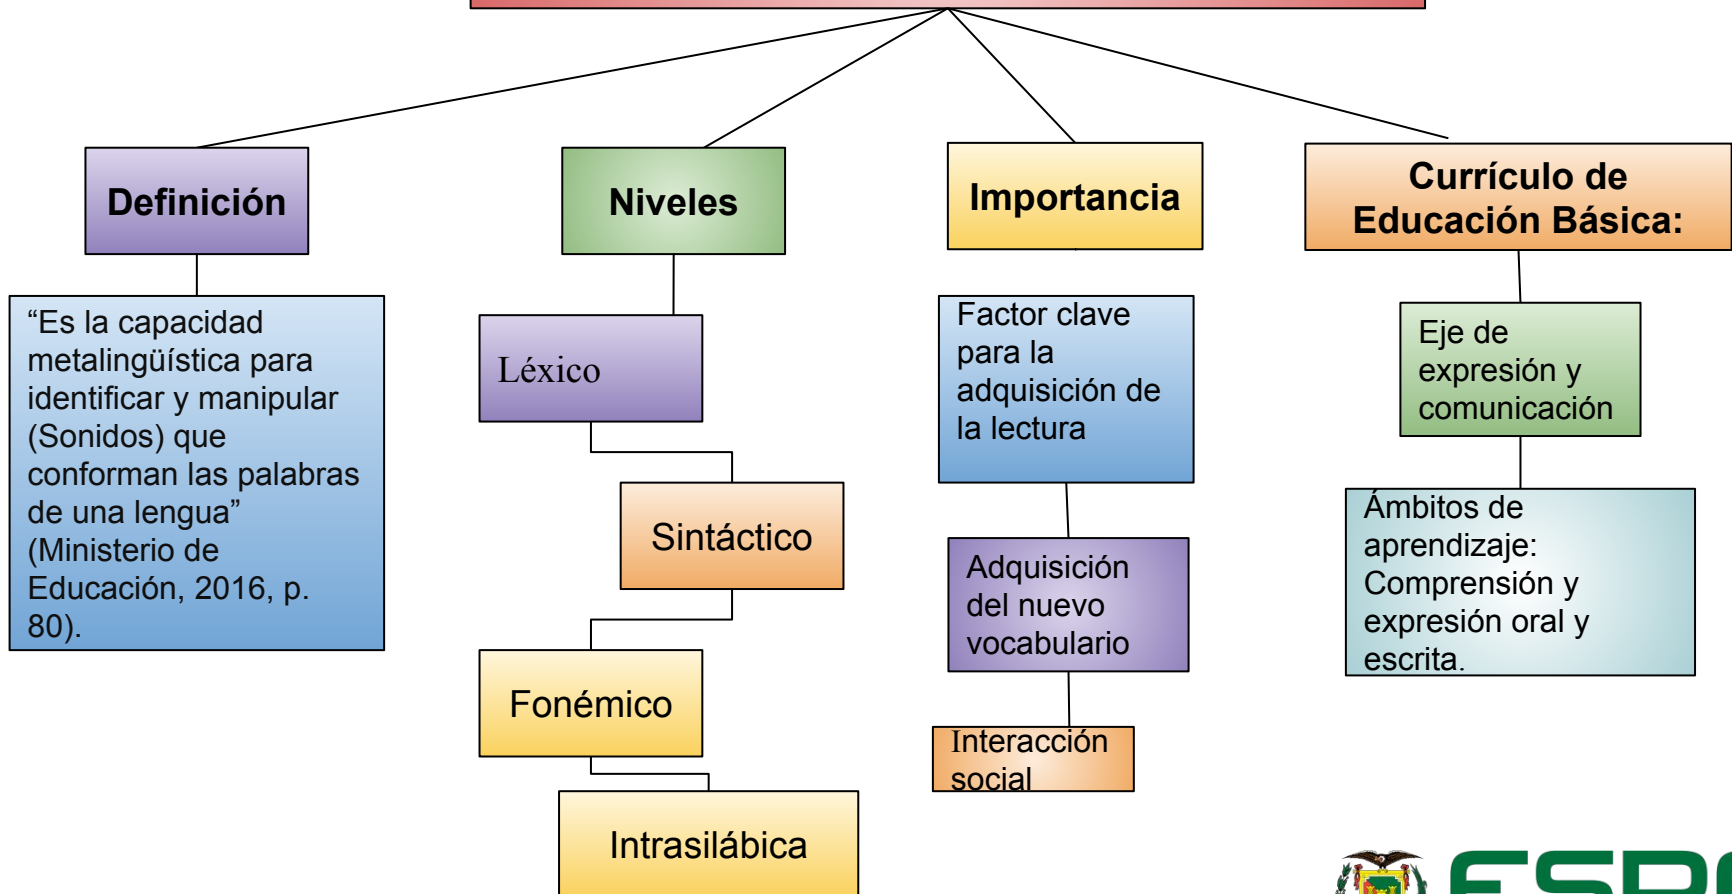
Definición

“Es la capacidad metalingüística para identificar y manipular (Sonidos) que conforman las palabras de una lengua” (Ministerio de Educación, 2016, p. 80).

Niveles

Léxico

Sintáctico

Fonémico

Intrasilábica

Importancia

Factor clave para la adquisición de la lectura

Adquisición del nuevo vocabulario

Interacción social

Currículo de Educación Básica:

Eje de expresión y comunicación

Ámbitos de aprendizaje: Comprensión y expresión oral y escrita.

ESPE